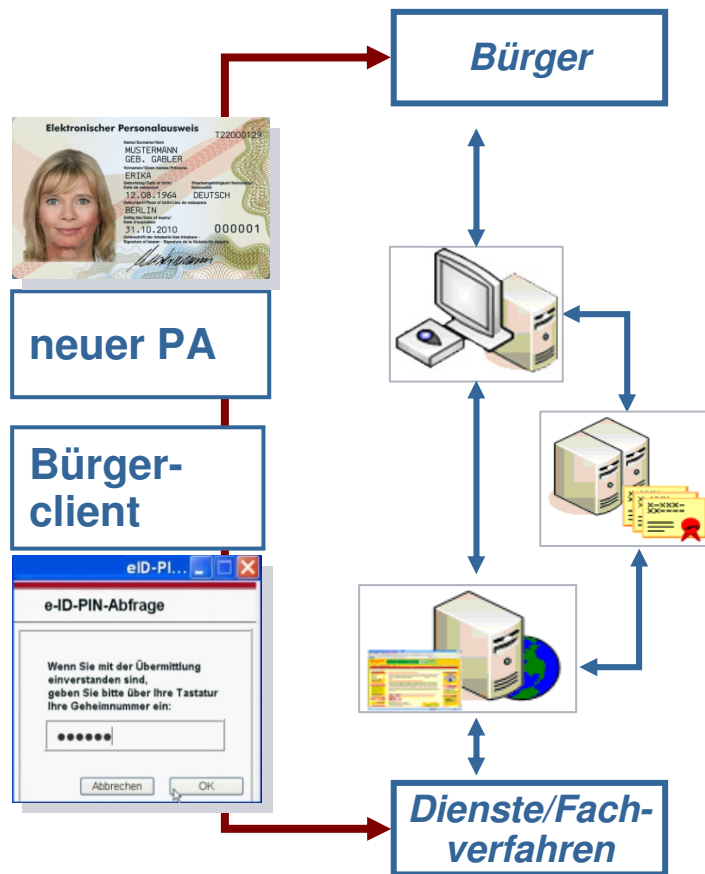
Bürger

Elektronischer Personalausweis T22000129
MUSTERMANN
GEB. GABLER
ERIKA
12.08.1964 DEUTSCH
BERLIN
31.10.2010 000001

neuer PA

Bürger-client

eID-PI...

e-ID-PIN-Abfrage

Wenn Sie mit der Übermittlung einverstanden sind, geben Sie bitte über Ihre Tastatur Ihre Geheimnummer ein:

••••••

Abbrechen OK

Dienste/Fachverfahren